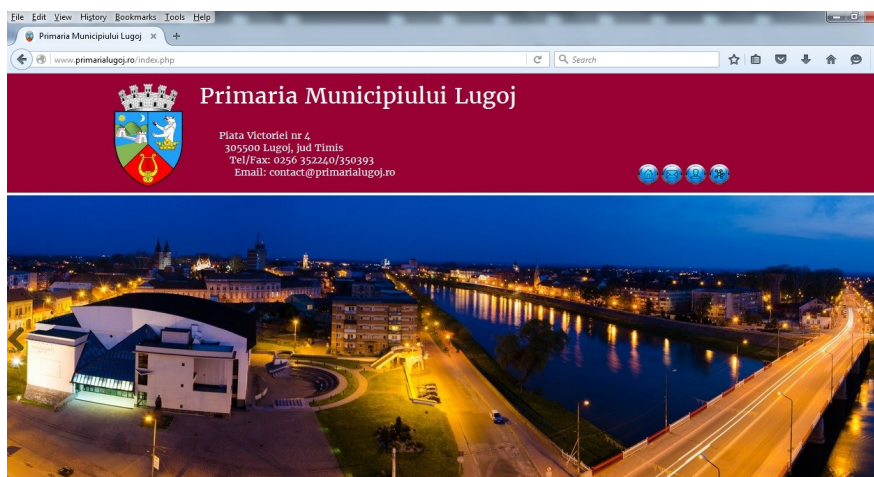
File Edit View History Bookmarks Tools Help

Primaria Municipiului Lugoj ×

www.primarialugoj.ro/index.php

Search

Primaria Municipiului Lugoj

Piata Victoriei nr 4
305500 Lugoj, jud Timis
Tel/Fax: 0256 352240/350393
Email: contact@primarialugoj.ro